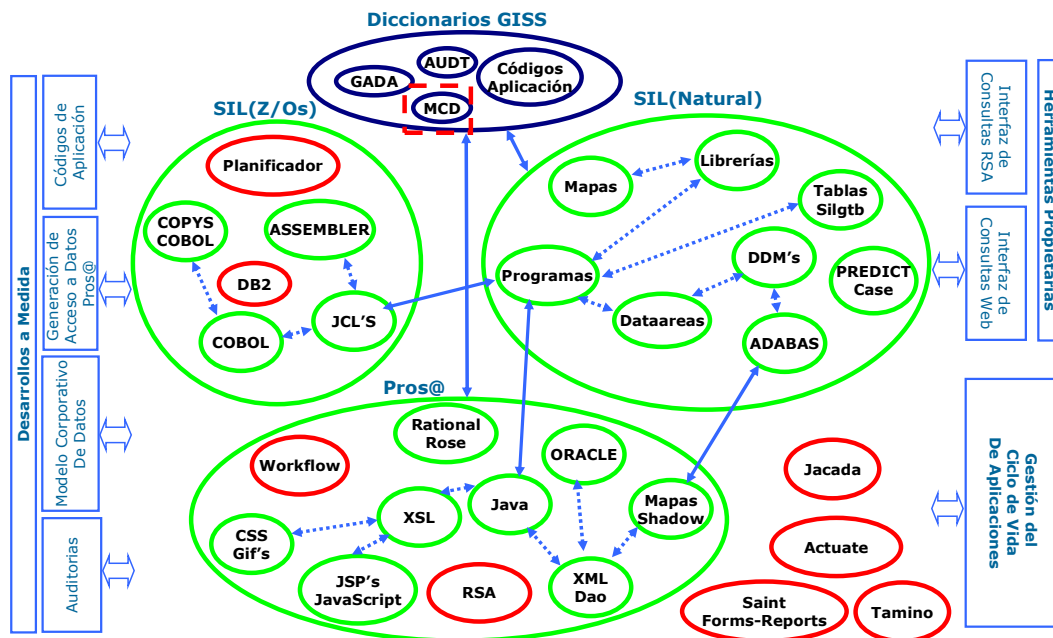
Diccionarios GISS

GADA

AUDT

MCD

Códigos Aplicación

SIL(Z/Os)

Planificador

COPYS COBOL

ASSEMBLER

DB2

COBOL

JCL'S

SIL(Natural)

Mapas

Librerías

Tablas Silgtb

Programas

DDM's

PREDICT Case

Dataareas

ADABAS

Pros@

Rational Rose

Workflow

ORACLE

XSL

Java

Mapas Shadow

CSS Gif's

JSP's JavaScript

RSA

XML Dao

Jacada

Actuate

Saint Forms-Reports

Tamino

Desarrollos a Medida

Códigos de Aplicación

Generación de Acceso a Datos Pros@

Modelo Corporativo De Datos

Auditorias

Herramientas Propietarias

Interfaz de Consultas RSA

Interfaz de Consultas Web

Gestión del Ciclo de Vida De Aplicaciones